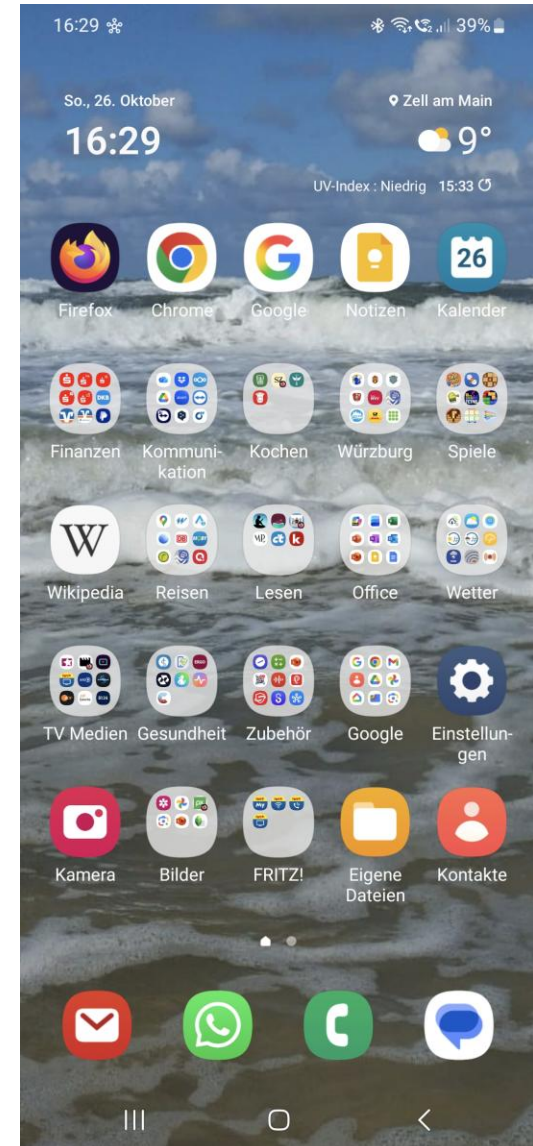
16:29 39%

So., 26. Oktober
16:29

Zell am Main
9°
UV-Index : Niedrig 15:33

26

Firefox Chrome Google Notizen Kalender

Finanzen Kommunikation Kochen Würzburg Spiele

Wikipedia Reisen Lesen Office Wetter

TV Medien Gesundheit Zubehör Google Einstellungen

Kamera Bilder FRITZ! Eigene Dateien Kontakte